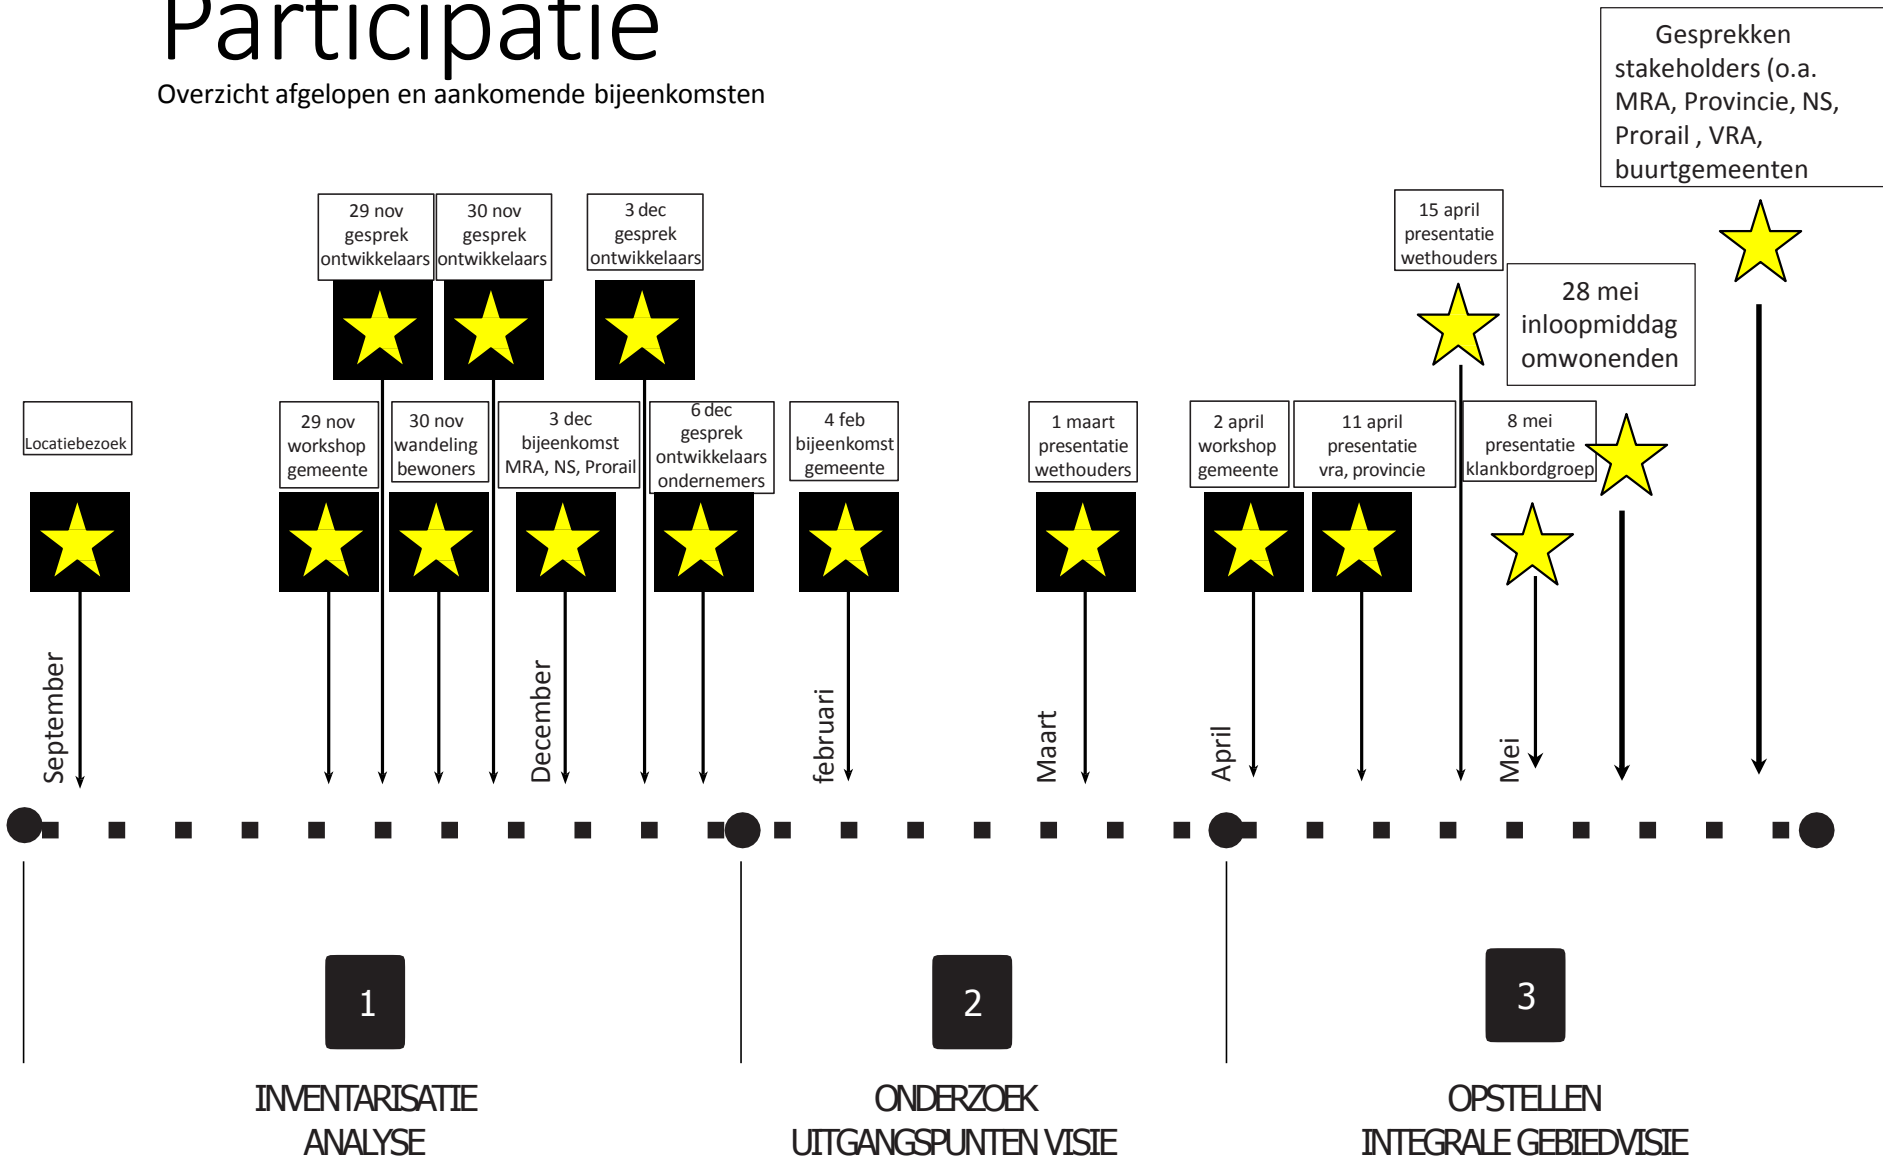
Participatie
Overzicht afgelopen en aankomende bijeenkomsten

Gesprekken stakeholders (o.a. MRA, Provincie, NS, Prorail , VRA, buurtgemeenten

29 nov gesprek ontwikkelaars

30 nov gesprek ontwikkelaars

3 dec gesprek ontwikkelaars

15 april presentatie wethouders

28 mei inloopmiddag omwonenden

Locatiebezoek

29 nov workshop gemeente

30 nov wandeling bewoners

3 dec bijeenkomst MRA, NS, Prorail

6 dec gesprek ontwikkelaars ondernemers

4 feb bijeenkomst gemeente

1 maart presentatie wethouders

2 april workshop gemeente

11 april presentatie vra, provincie

8 mei presentatie klankbordgroep

September

December

februari

Maart

April

Mei

1

2

3

INVENTARISATIE
ANALYSE

ONDERZOEK
UITGANGSPUNTEN VISIE

OPSTELLEN
INTEGRALE GEBIEDVISIE